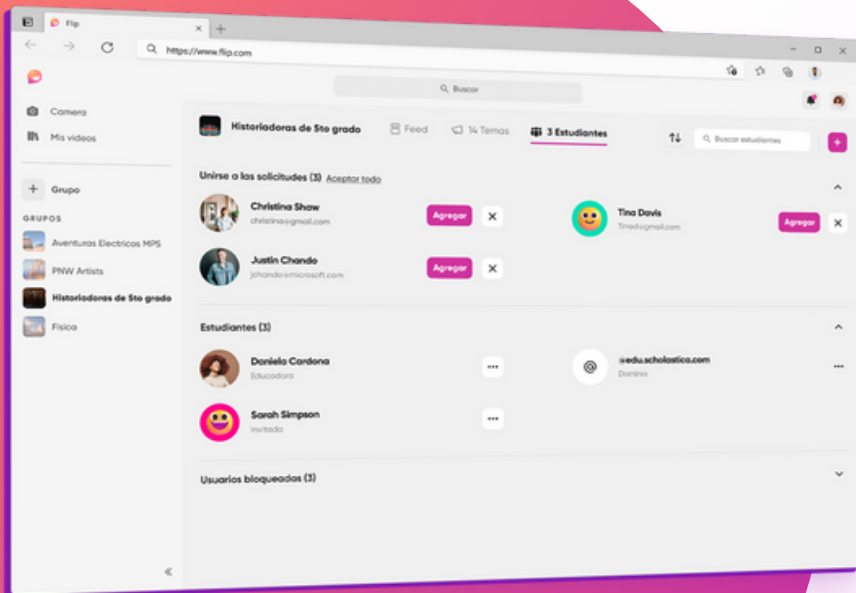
Flip
https://www.flip.com
Buscar
Camera
Mis videos
Grupo
GRUPOS
Aventuras Electricos MPS
PNW Artists
Historiadoras de 5to grado
Fisica
Historiadoras de 5to grado
Feed
14 Temas
3 Estudiantes
Buscar estudiantes
Unirse a las solicitudes (3) Aceptar todo
Christina Shaw
christina@gmail.com
Agregar
Tina Davis
Tina@gmail.com
Agregar
Justin Chando
jchando@microsoft.com
Agregar
Estudiantes (3)
Daniela Cardona
Educadora
@edu.scholastica.com
Dominio
Sarah Simpson
Invitado
Usuarios bloqueadas (3)